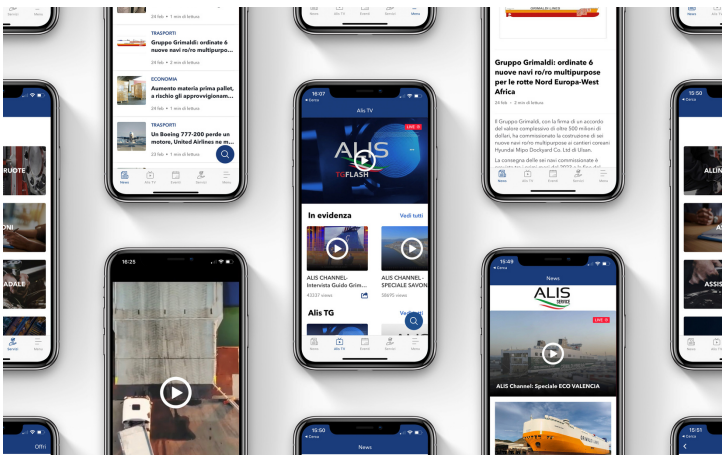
24 feb • 1 min di lettura

TRASPORTI
Gruppo Grimaldi: ordinate 6 nuovi navi ro/ro multipurpose
24 feb • 2 min di lettura

ECONOMIA
Aumento materia prima pallet, a rischio gli approvvigionam...
24 feb • 2 min di lettura

TRASPORTI
Un Boeing 777-200 perde un motore, United Airlines ne m...
24 feb • 1 min di lettura

News Alis TV Eventi Servizi Menu

16:07
Cerca
Alis TV
LIVE
ALIS
TGFLASH
In evidenza
Vedi tutti
ALIS CHANNEL - Intervista Guido Grim...
43237 views
ALIS CHANNEL - SPECIALE SAVON
38670 views
Alis TG
Vedi tutti
Home Alis TV Eventi Servizi Menu

Gruppo Grimaldi: ordinate 6 nuove navi ro/ro multipurpose per le rotte Nord Europa-West Africa
24 feb • 2 min di lettura
Il Gruppo Grimaldi, con la firma di un accordo del valore complessivo di oltre 500 milioni di dollari, ha commissionato la costruzione di sei nuove navi ro/ro multipurpose ai cantieri coreani Hyundai Mipo Dockyard Co. Ltd di Ulsan.
La consegna delle sei navi commissionate è
News Alis TV Eventi Servizi Menu

16:25

15:49
Cerca
News
ALIS
LIVE
ALIS Channel: Speciale ECO VALENCIA

RUDTE
ONI
DALE
Servizi Menu

ALLIN
ASSIS

Offri
15:50
Cerca
News
15:51